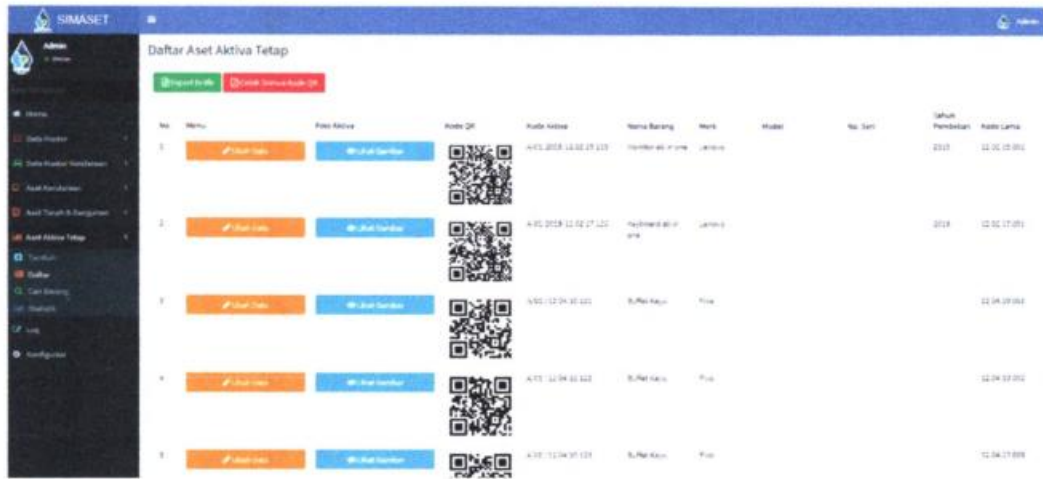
SIMASET

Admin

Admin

Home

Data Master

Data Master Kendaraan

Aset Kendaraan

Aset Tanah & Bangunan

Aset Aktiva Tetap

Tambah

Daftar

Cari Barang

Statistik

Log

Konfigurasi

Daftar Aset Aktiva Tetap

Export to xls

Cetak Semua Kode QR

| No | Menu | Foto Aktiva | Kode QR | Kode Aktiva | Nama Barang | Merk | Model | No. Seri | Tahun Pembelian | Kode Lama |
|---|---|---|---|---|---|---|---|---|---|---|
| 1 | Ubah Data | Lihat Gambar | | A/01.2019.12.02.15.115 | Monitor all in one | Lenovo | | | 2015 | 12.02.15.001 |
| 2 | Ubah Data | Lihat Gambar | | A/01.2019.12.02.17.120 | Keyboard all in one | Lenovo | | | 2018 | 12.02.17.001 |
| 3 | Ubah Data | Lihat Gambar | | A/01/.12.04.10.121 | Buffet Kayu | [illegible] | | | | 12.04.10.001 |
| 4 | Ubah Data | Lihat Gambar | | A/01/.12.04.10.122 | Buffet Kayu | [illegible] | | | | 12.04.10.002 |
| 5 | Ubah Data | Lihat Gambar | | A/01/.12.04.10.123 | Buffet Kayu | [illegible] | | | | 12.04.17.008 |